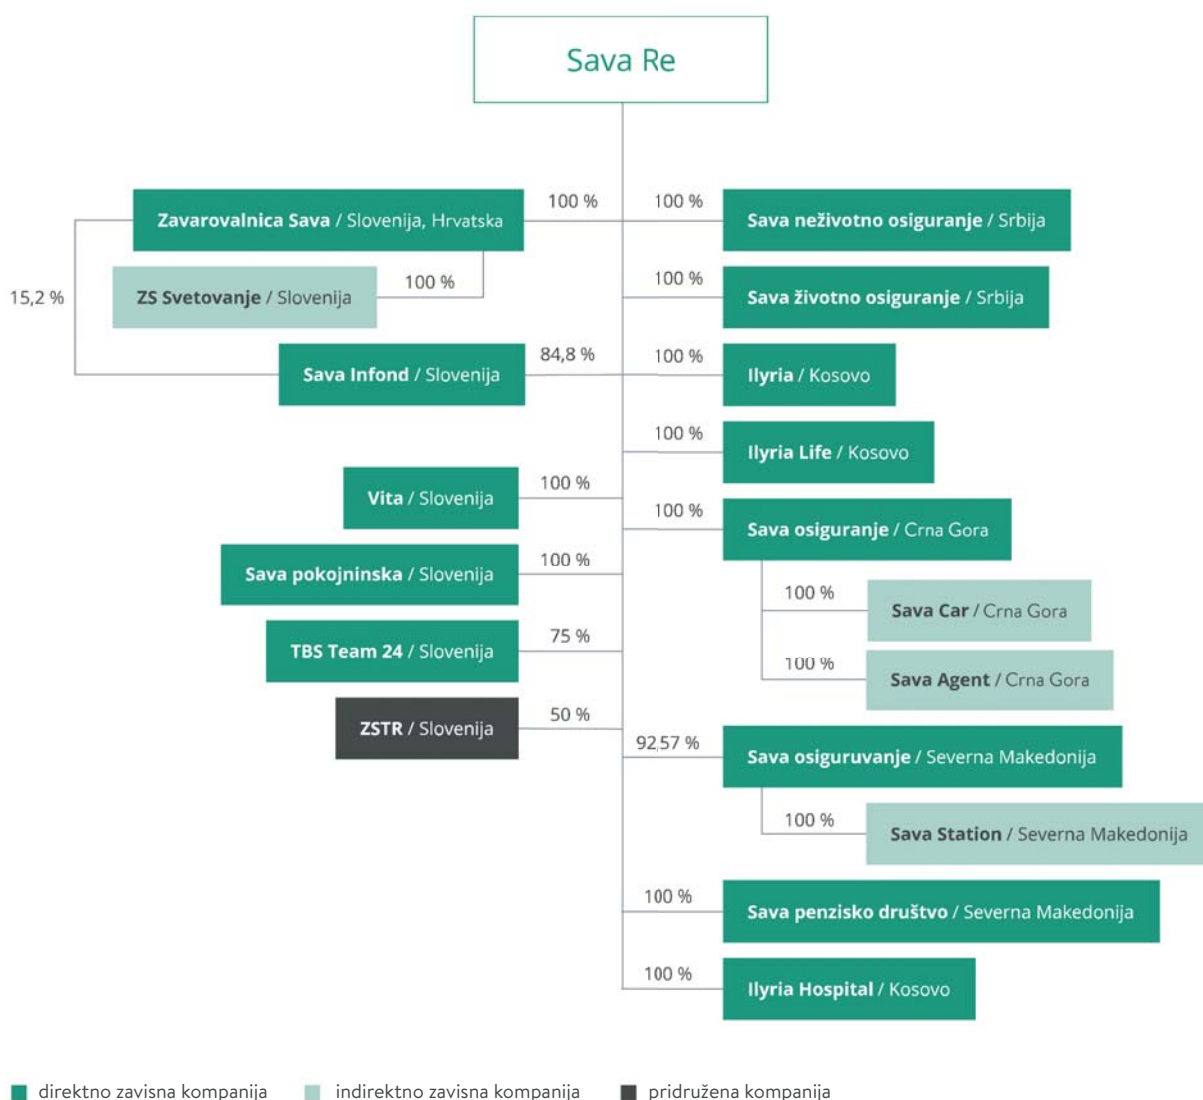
Sava Re

Zavarovalnica Sava / Slovenija, Hrvatska
100 %
100 %
Sava neživotno osiguranje / Srbija

ZS Svetovanje / Slovenija
100 %
15,2 %
100 %
Sava životno osiguranje / Srbija

Sava Infond / Slovenija
84,8 %
100 %
Ilyria / Kosovo

100 %
Ilyria Life / Kosovo

Vita / Slovenija
100 %
100 %
Sava osiguranje / Crna Gora

Sava pokojninska / Slovenija
100 %
100 %
Sava Car / Crna Gora

TBS Team 24 / Slovenija
75 %
100 %
Sava Agent / Crna Gora

ZSTR / Slovenija
50 %
92,57 %
Sava osiguruvanje / Severna Makedonija

100 %
Sava Station / Severna Makedonija

100 %
Sava penzisko društvo / Severna Makedonija

100 %
Ilyria Hospital / Kosovo

direktno zavisna kompanija
indirektno zavisna kompanija
pridružena kompanija